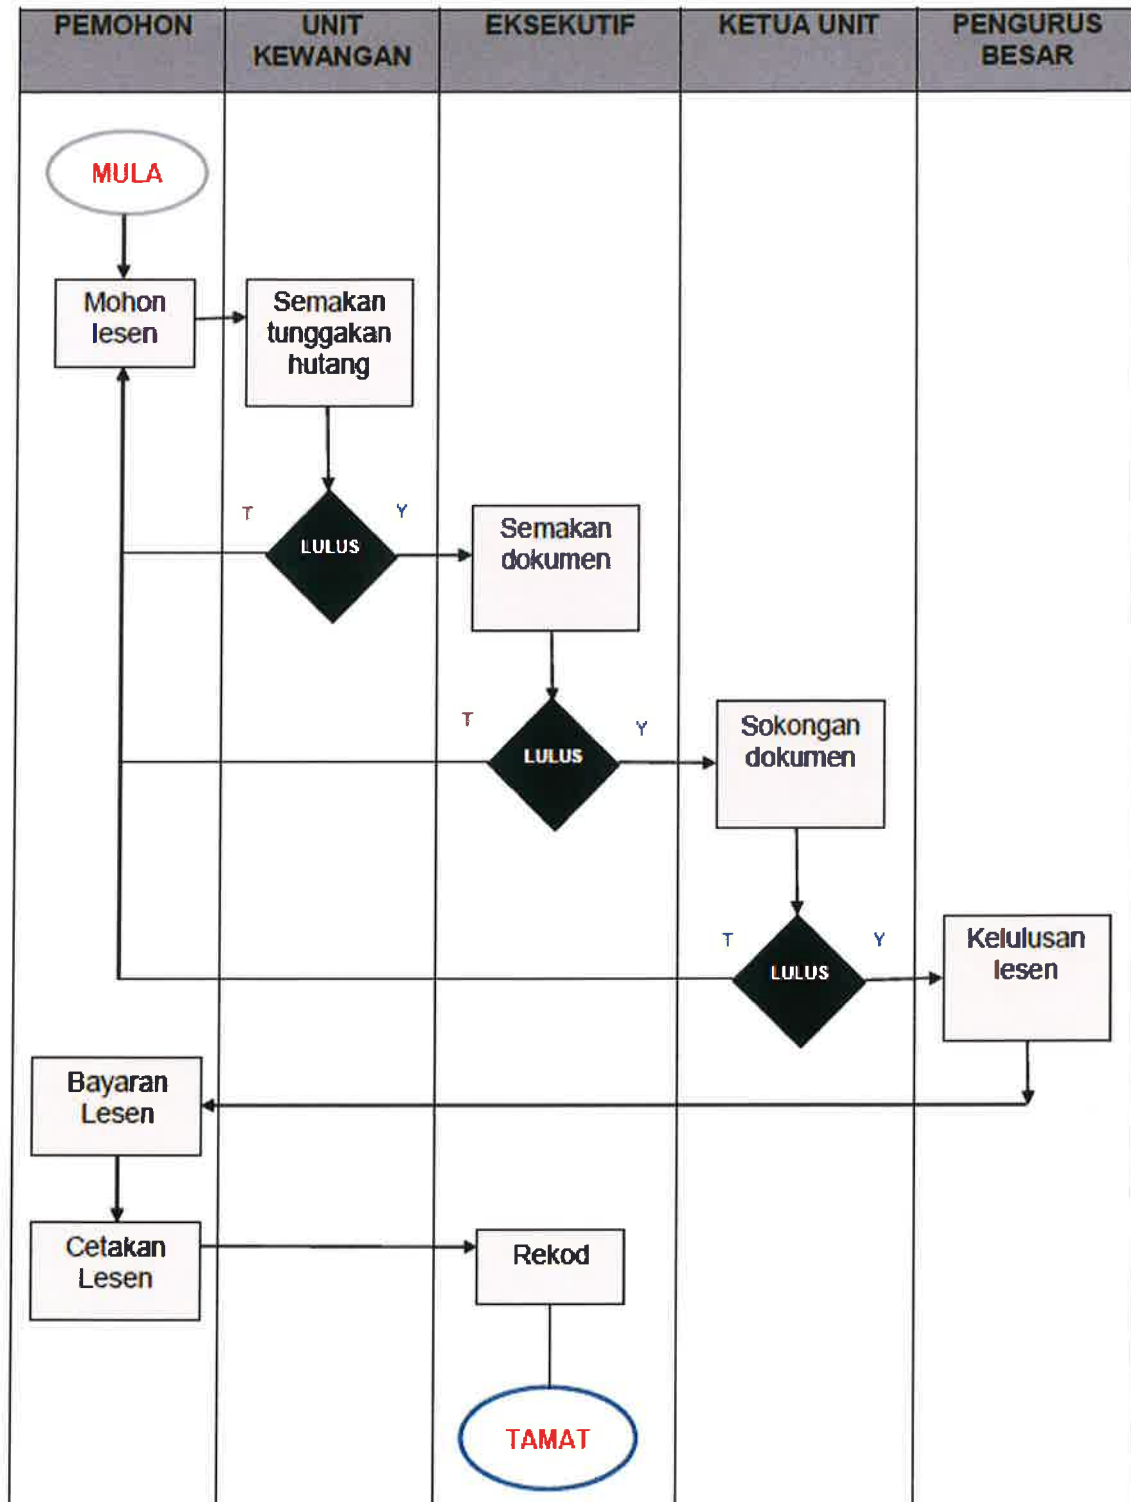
| PEMOHON | UNIT KEWANGAN | EKSEKUTIF | KETUA UNIT | PENGURUS BESAR |
|---|---|---|---|---|

MULA

Mohon lesen

Semakan tunggakan hutang

T

Y

LULUS

Semakan dokumen

T

Y

LULUS

Sokongan dokumen

T

Y

LULUS

Kelulusan lesen

Bayaran Lesen

Cetakan Lesen

Rekod

TAMAT